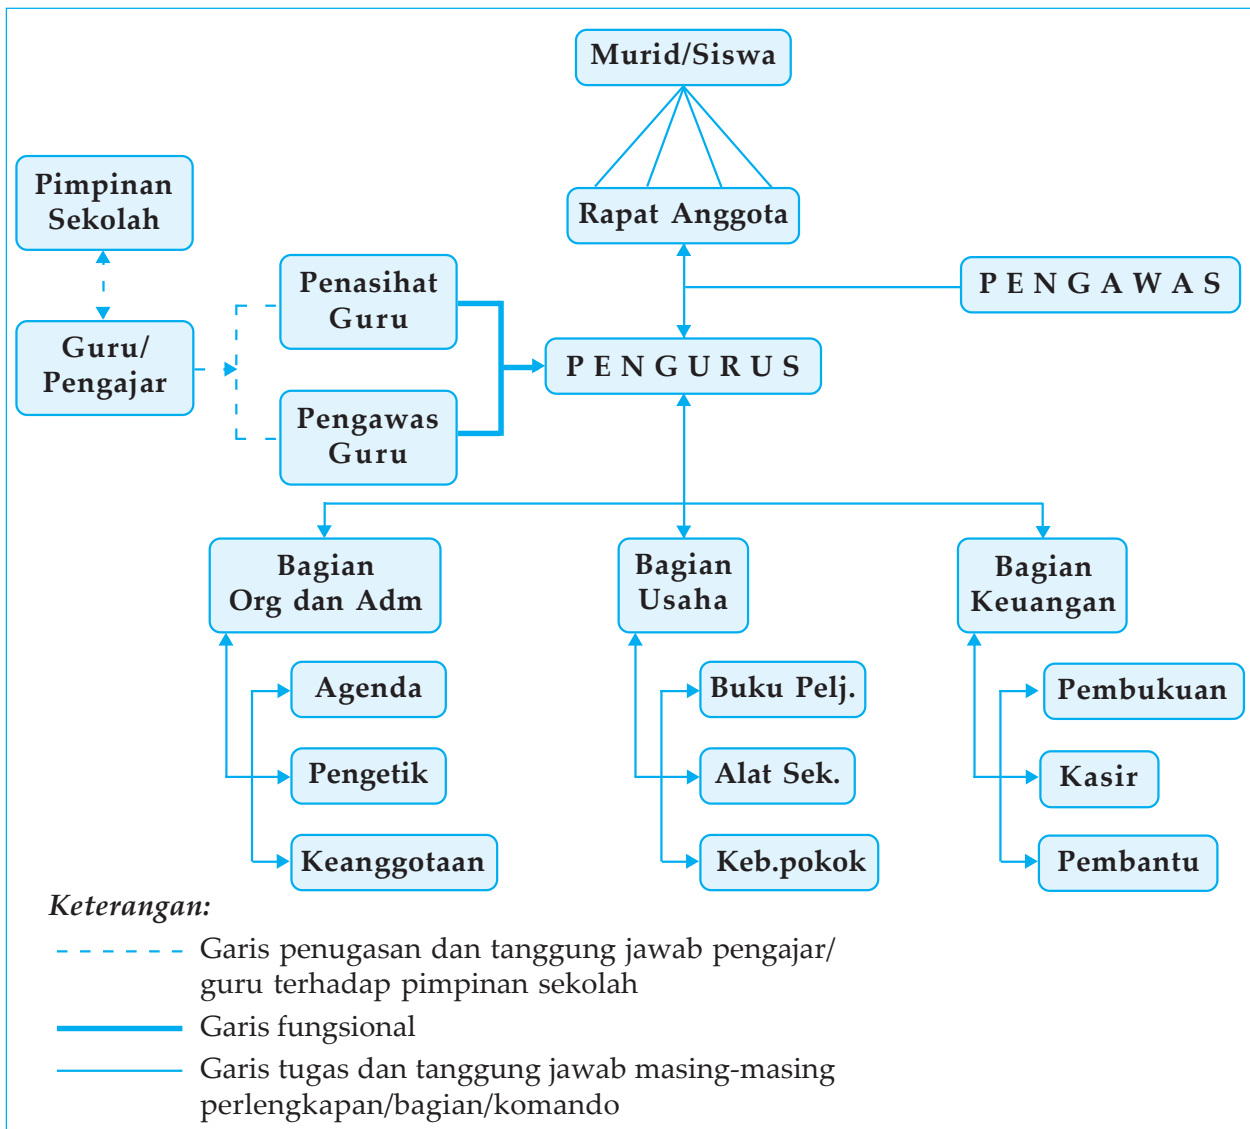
Murid/Siswa

Rapat Anggota

Pimpinan Sekolah

Guru/ Pengajar

Penasihat Guru

Pengawas Guru

PENGURUS

PENGAWAS

Bagian Org dan Adm

Agenda

Pengetik

Keanggotaan

Bagian Usaha

Buku Pelj.

Alat Sek.

Keb.pokok

Bagian Keuangan

Pembukuan

Kasir

Pembantu

Keterangan:

Garis penugasan dan tanggung jawab pengajar/ guru terhadap pimpinan sekolah

Garis fungsional

Garis tugas dan tanggung jawab masing-masing perlengkapan/bagian/komando